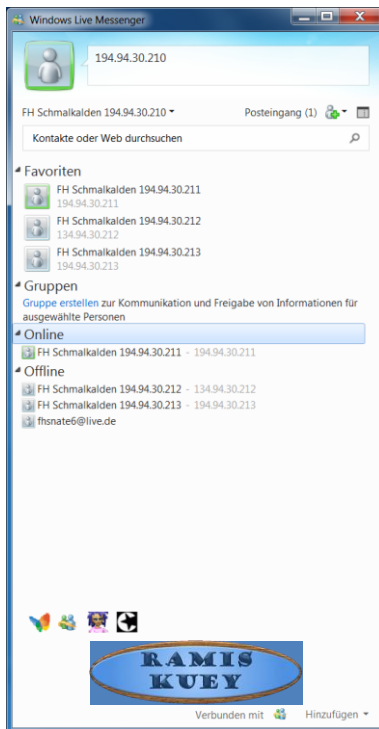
Windows Live Messenger

194.94.30.210

FH Schmalkalden 194.94.30.210 ▾

Posteingang (1)

Kontakte oder Web durchsuchen

Favoriten

FH Schmalkalden 194.94.30.211
194.94.30.211

FH Schmalkalden 194.94.30.212
134.94.30.212

FH Schmalkalden 194.94.30.213
194.94.30.213

Gruppen

Gruppe erstellen zur Kommunikation und Freigabe von Informationen für ausgewählte Personen

Online

FH Schmalkalden 194.94.30.211 - 194.94.30.211

Offline

FH Schmalkalden 194.94.30.212 - 134.94.30.212
FH Schmalkalden 194.94.30.213 - 194.94.30.213
fhsnate6@live.de

RAMIS KUEY

Verbunden mit

Hinzufügen ▾